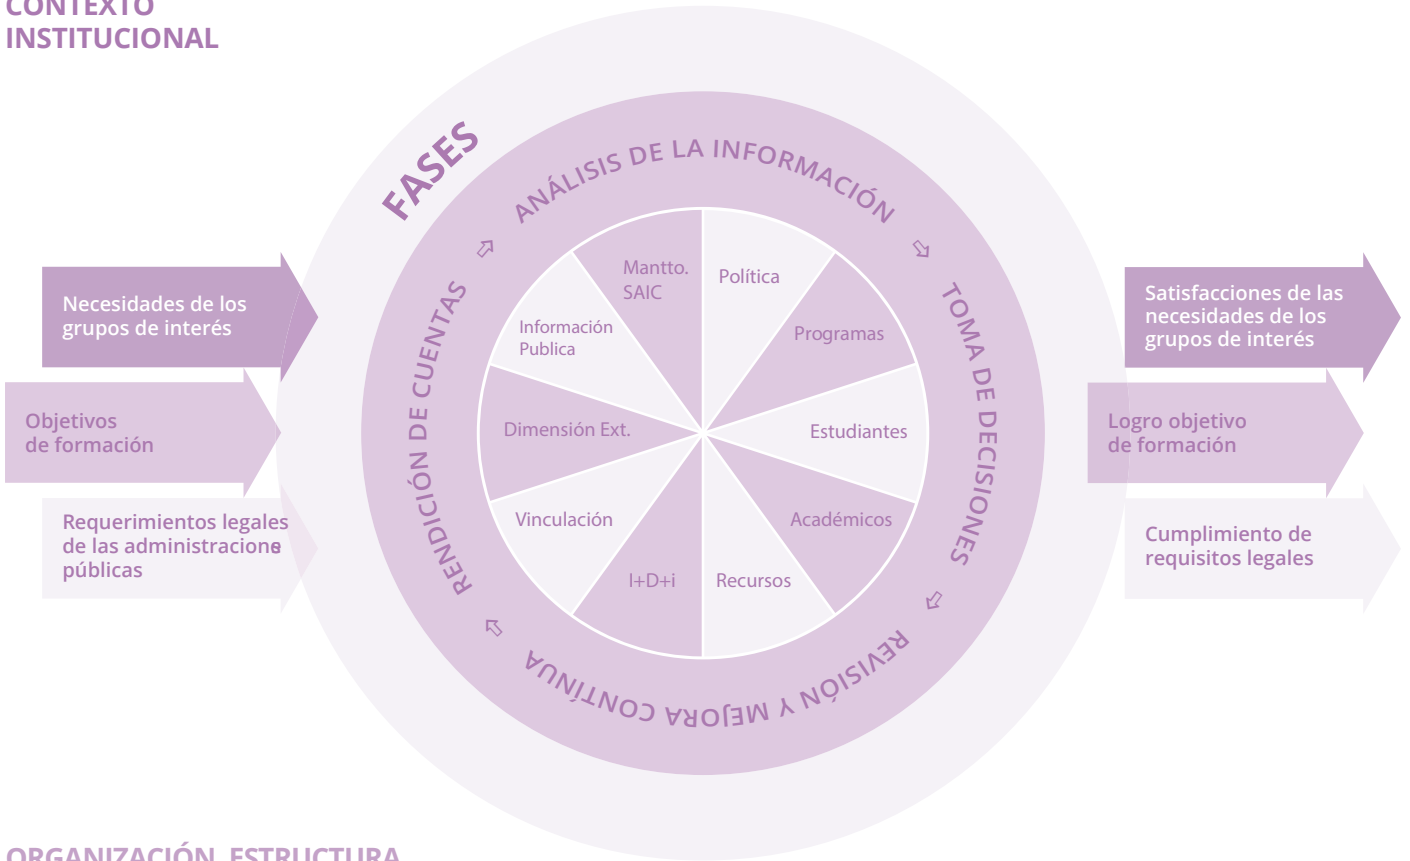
CONTEXTO INSTITUCIONAL

FASES

ANÁLISIS DE LA INFORMACIÓN

TOMA DE DECISIONES

REVISIÓN Y MEJORA CONTINUA

RENDICIÓN DE CUENTAS

Mantto. SAIC

Política

Programas

Estudiantes

Académicos

Recursos

I+D+i

Vinculación

Dimensión Ext.

Información Publica

Necesidades de los grupos de interés

Objetivos de formación

Requerimientos legales de las administracione públicas

Satisfacciones de las necesidades de los grupos de interés

Logro objetivo de formación

Cumplimiento de requisitos legales

ORGANIZACIÓN, ESTRUCTURA